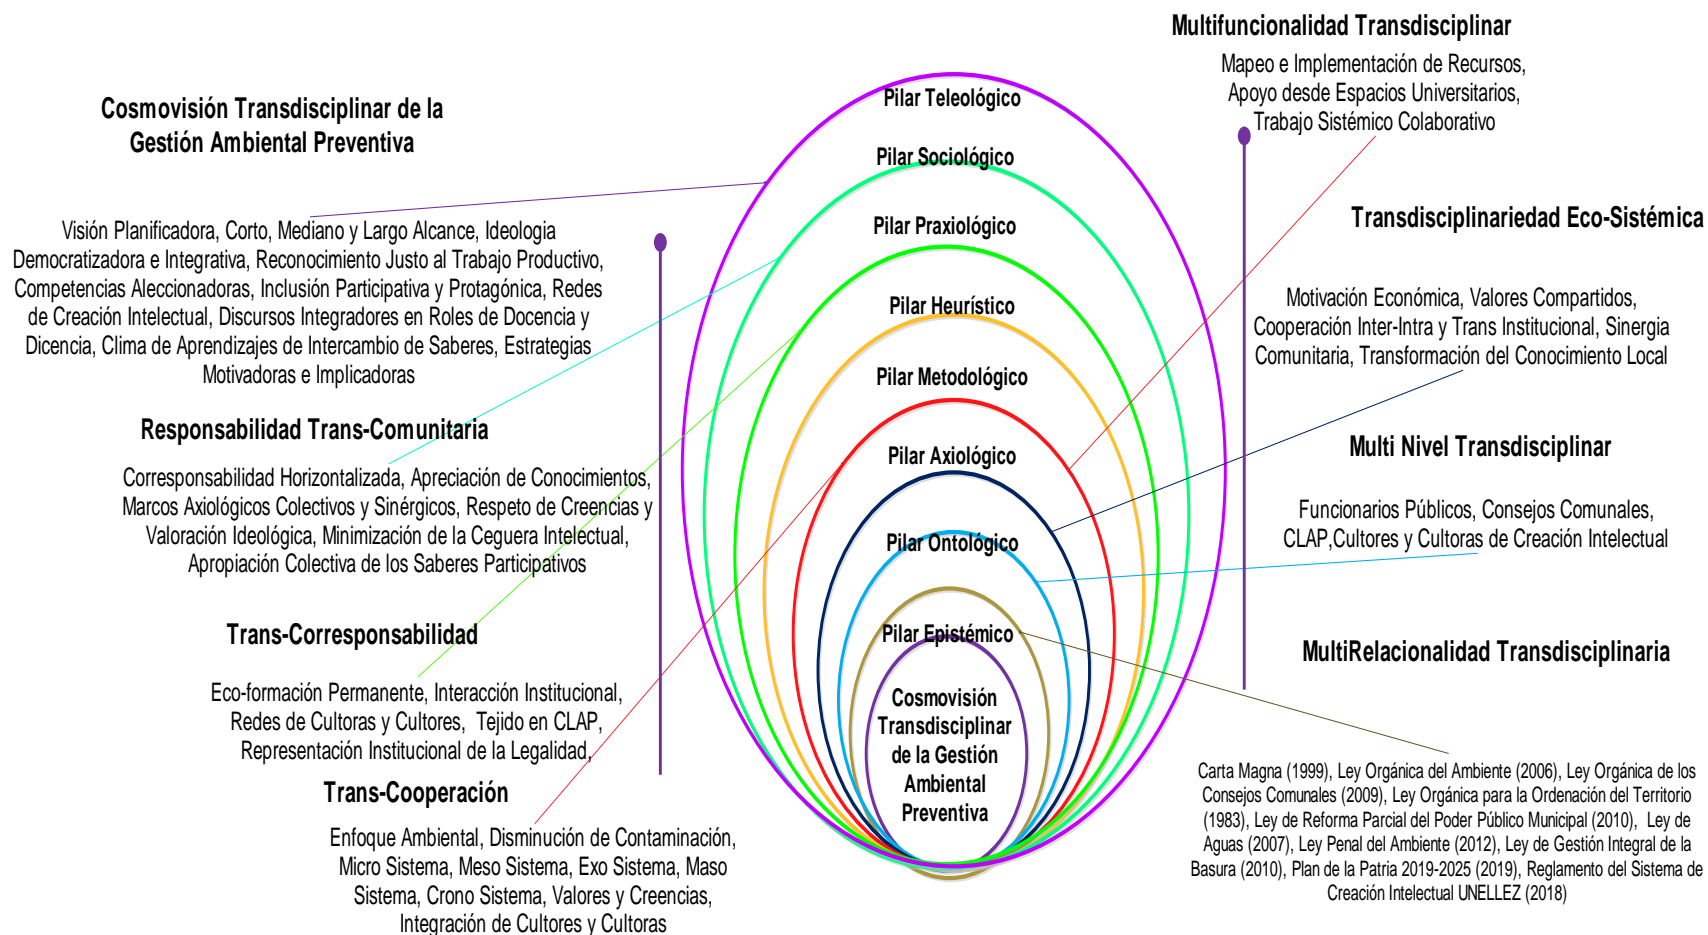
Cosmovisión Transdisciplinar de la Gestión Ambiental Preventiva

Visión Planificadora, Corto, Mediano y Largo Alcance, Ideologia Democratizadora e Integrativa, Reconocimiento Justo al Trabajo Productivo, Competencias Aleccionadoras, Inclusión Participativa y Protagónica, Redes de Creación Intelectual, Discursos Integradores en Roles de Docencia y Dicencia, Clima de Aprendizajes de Intercambio de Saberes, Estrategias Motivadoras e Implicadoras

Responsabilidad Trans-Comunitaria

Corresponsabilidad Horizontalizada, Apreciación de Conocimientos, Marcos Axiológicos Colectivos y Sinérgicos, Respeto de Creencias y Valoración Ideológica, Minimización de la Ceguera Intelectual, Apropiación Colectiva de los Saberes Participativos

Trans-Corresponsabilidad

Eco-formación Permanente, Interacción Institucional, Redes de Cultoras y Cultores, Tejido en CLAP, Representación Institucional de la Legalidad,

Trans-Cooperación

Enfoque Ambiental, Disminución de Contaminación, Micro Sistema, Meso Sistema, Exo Sistema, Maso Sistema, Crono Sistema, Valores y Creencias, Integración de Cultores y Cultoras

Pilar Teleológico
Pilar Sociológico
Pilar Praxiológico
Pilar Heurístico
Pilar Metodológico
Pilar Axiológico
Pilar Ontológico
Pilar Epistémico
Cosmovisión Transdisciplinar de la Gestión Ambiental Preventiva

Multifuncionalidad Transdisciplinar

Mapeo e Implementación de Recursos, Apoyo desde Espacios Universitarios, Trabajo Sistémico Colaborativo

Transdisciplinariedad Eco-Sistémica

Motivación Económica, Valores Compartidos, Cooperación Inter-Intra y Trans Institucional, Sinergia Comunitaria, Transformación del Conocimiento Local

Multi Nivel Transdisciplinar

Funcionarios Públicos, Consejos Comunales, CLAP,Cultores y Cultoras de Creación Intelectual

MultiRelacionalidad Transdisciplinaria

Carta Magna (1999), Ley Orgánica del Ambiente (2006), Ley Orgánica de los Consejos Comunales (2009), Ley Orgánica para la Ordenación del Territorio (1983), Ley de Reforma Parcial del Poder Público Municipal (2010), Ley de Aguas (2007), Ley Penal del Ambiente (2012), Ley de Gestión Integral de la Basura (2010), Plan de la Patria 2019-2025 (2019), Reglamento del Sistema de Creación Intelectual UNELLEZ (2018)